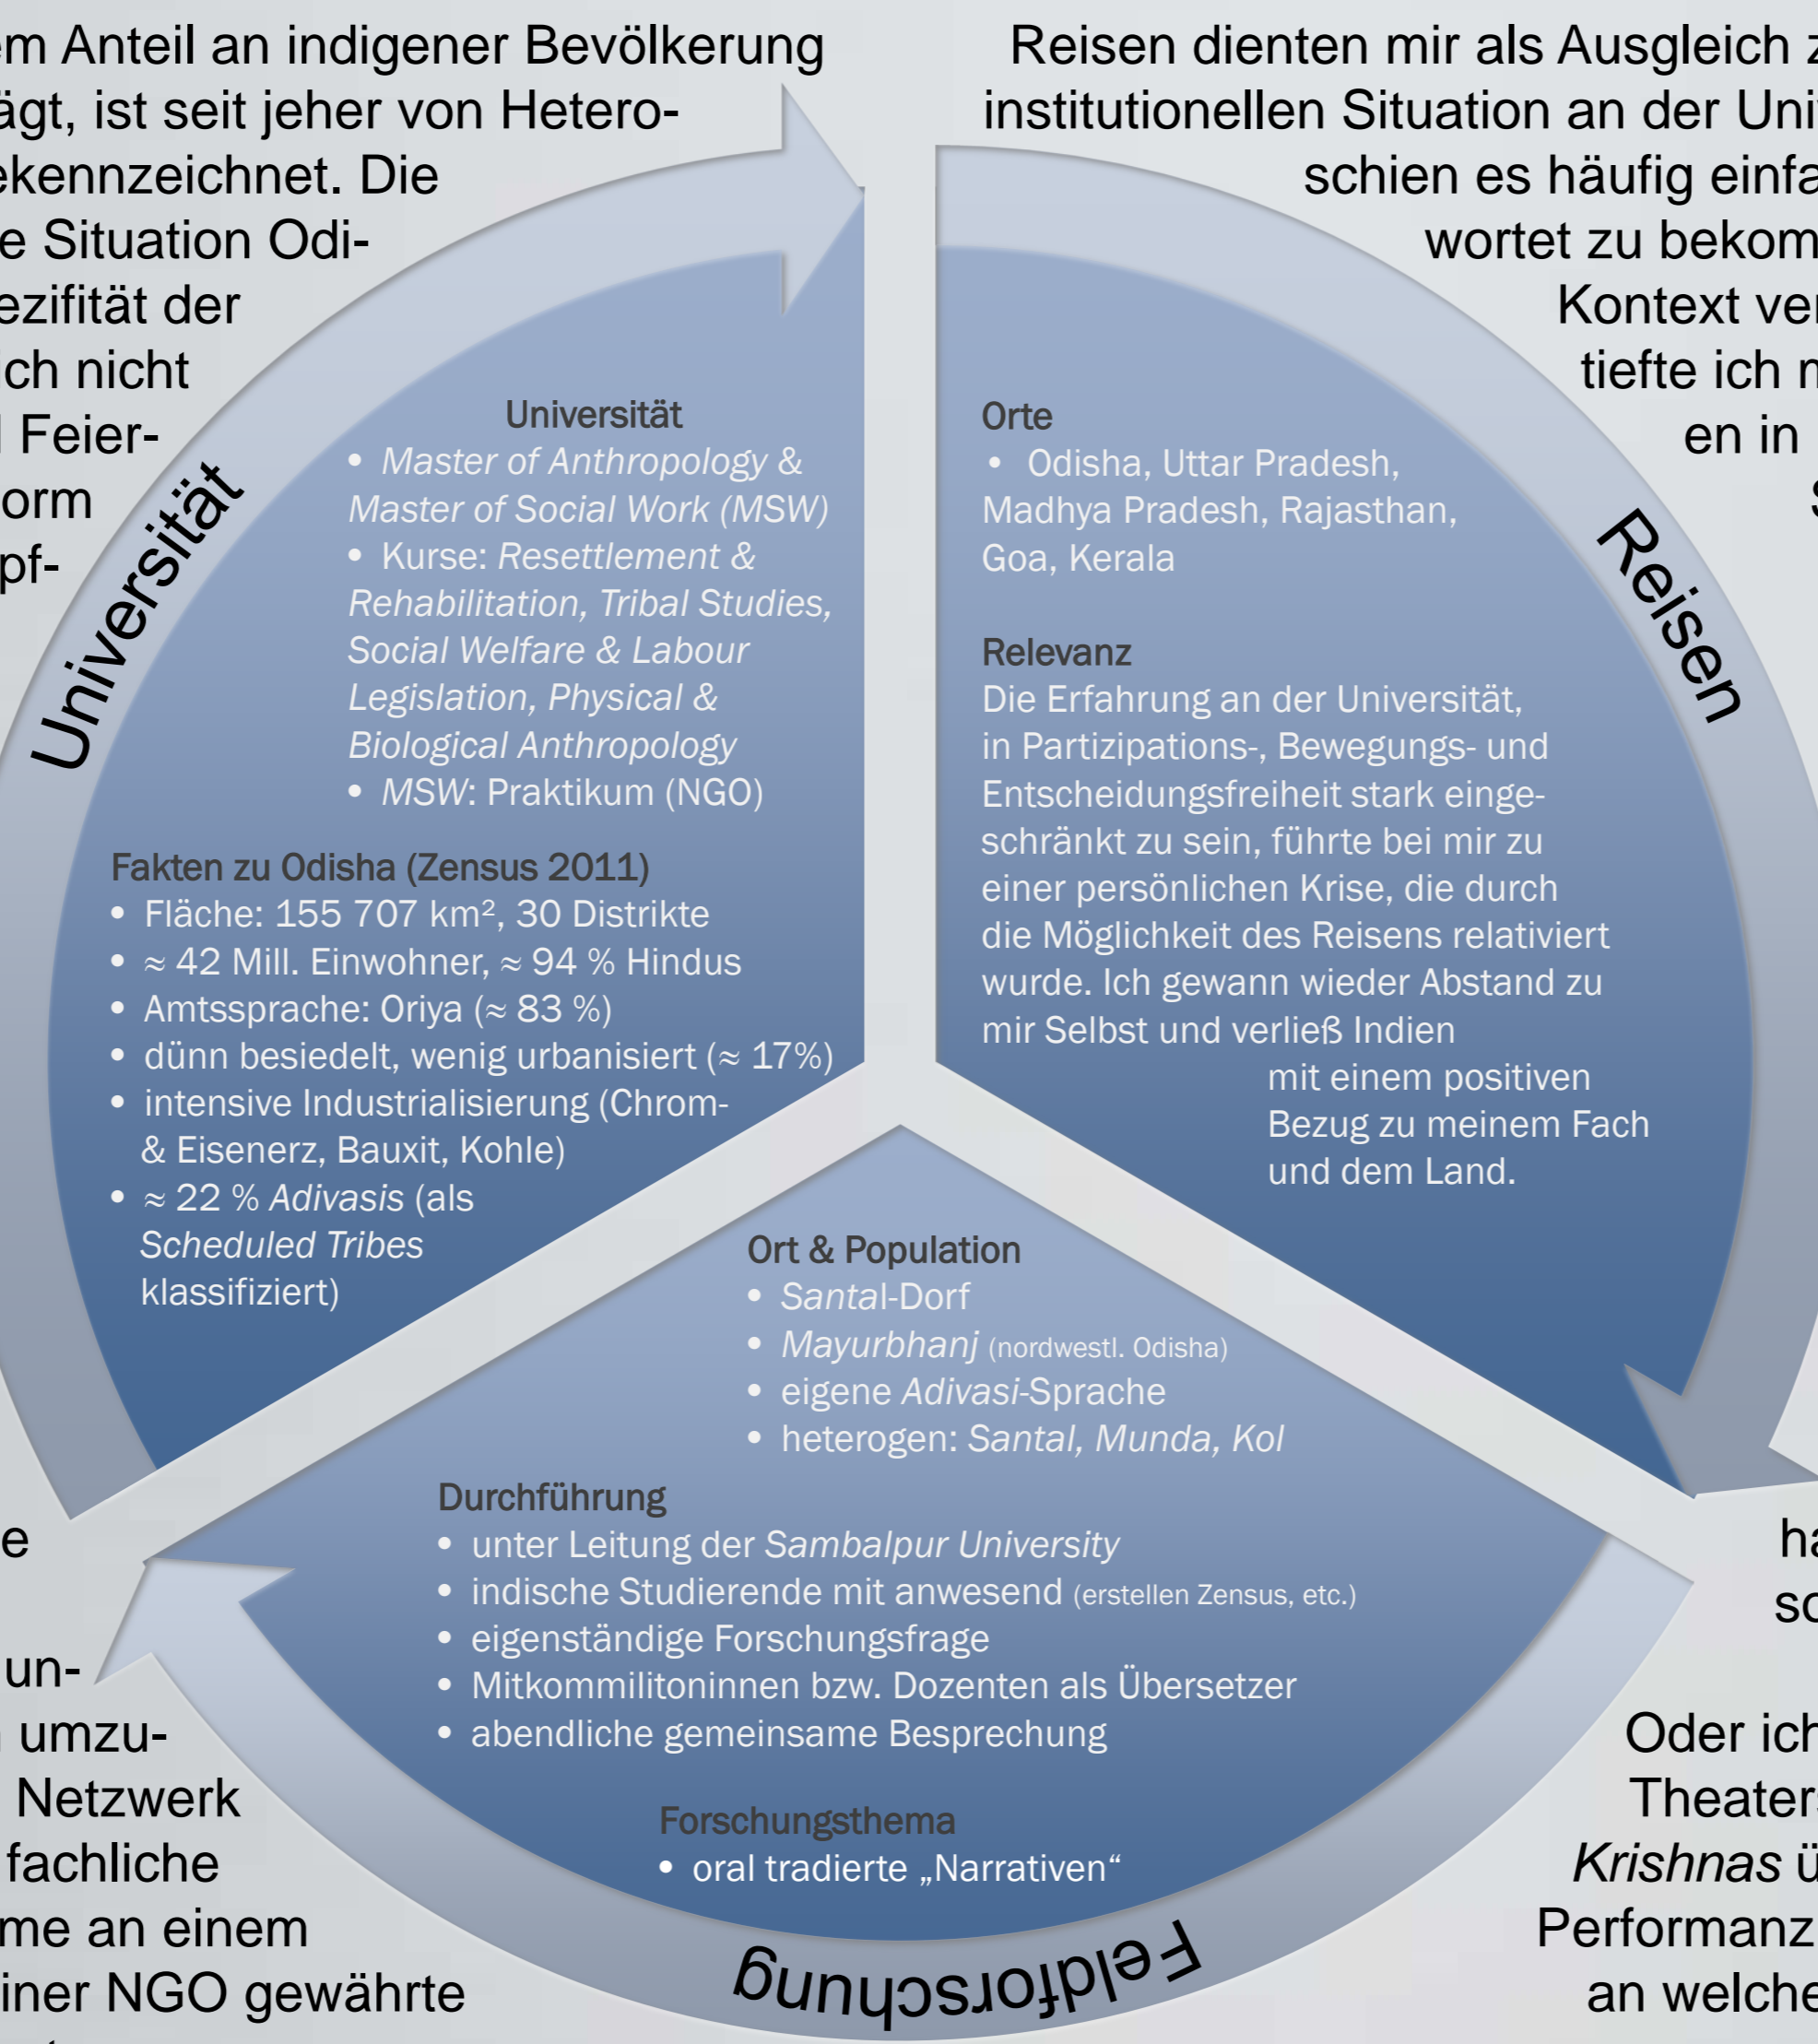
em Anteil an indigener Bevölkerung
ägt, ist seit jeher von Hetero-
ekennzeichnet. Die
e Situation Odi-
ezifität der
ch nicht
l Feier-
orm
pf-

Reisen dienten mir als Ausgleich z
institutionellen Situation an der Uni
schien es häufig einfa
wortet zu bekom
Kontext ver
tiefte ich n
en in
s

Universität

Universität
• *Master of Anthropology & Master of Social Work (MSW)*
• Kurse: *Resettlement & Rehabilitation, Tribal Studies, Social Welfare & Labour Legislation, Physical & Biological Anthropology*
• *MSW*: Praktikum (NGO)

Fakten zu Odisha (Zensus 2011)
• Fläche: 155 707 km², 30 Distrikte
• ≈ 42 Mill. Einwohner, ≈ 94 % Hindus
• Amtssprache: Oriya (≈ 83 %)
• dünn besiedelt, wenig urbanisiert (≈ 17%)
• intensive Industrialisierung (Chrom- & Eisenerz, Bauxit, Kohle)
• ≈ 22 % *Adivasis* (als *Scheduled Tribes* klassifiziert)

Reisen

Orte
• Odisha, Uttar Pradesh, Madhya Pradesh, Rajasthan, Goa, Kerala

Relevanz
Die Erfahrung an der Universität, in Partizipations-, Bewegungs- und Entscheidungsfreiheit stark eingeschränkt zu sein, führte bei mir zu einer persönlichen Krise, die durch die Möglichkeit des Reisens relativiert wurde. Ich gewann wieder Abstand zu mir Selbst und verließ Indien mit einem positiven Bezug zu meinem Fach und dem Land.

Ort & Population
• *Santal*-Dorf
• *Mayurbhanj* (nordwestl. Odisha)
• eigene *Adivasi*-Sprache
• heterogen: *Santal, Munda, Kol*

Durchführung
• unter Leitung der *Sambalpur University*
• indische Studierende mit anwesend (erstellen Zensus, etc.)
• eigenständige Forschungsfrage
• Mitkommilitoninnen bzw. Dozenten als Übersetzer
• abendliche gemeinsame Besprechung

Forschungsthema
• oral tradierte „Narrativen“

Feldforschung

e

un-
umzu-
Netzwerk
fachliche
me an einem
iner NGO gewährte

ha
sc

Oder ich
Theater
*Krishnas* ü
Performanz
an welche